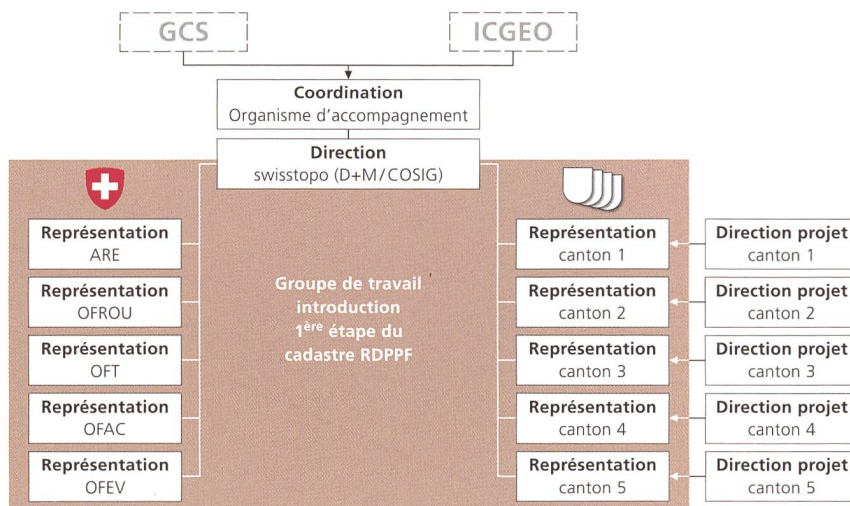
GCS

ICGEO

Coordination
Organisme d'accompagnement

Direction
swisstopo (D+M/COSIG)

Représentation
ARE

Représentation
OFROU

Représentation
OFT

Représentation
OFAC

Représentation
OFEV

Groupe de travail introduction $1^{ère}$ étape du cadastre RDPPF

Représentation
canton 1

Représentation
canton 2

Représentation
canton 3

Représentation
canton 4

Représentation
canton 5

Direction projet
canton 1

Direction projet
canton 2

Direction projet
canton 3

Direction projet
canton 4

Direction projet
canton 5